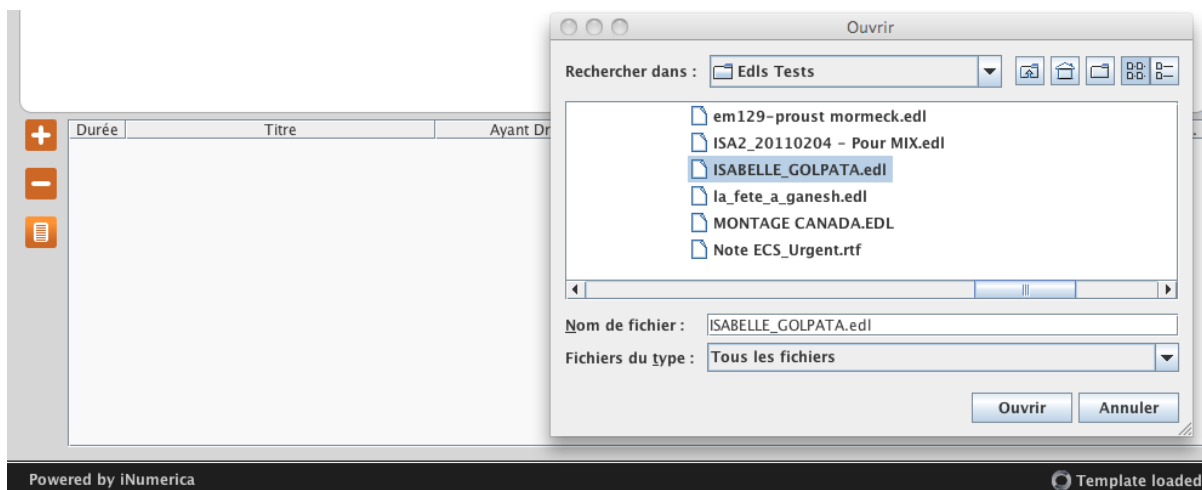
Ouvrir

Rechercher dans : Edls Tests

em129-proust mormeck.edl
ISA2_20110204 - Pour MIX.edl
ISABELLE_GOLPATA.edl
la_fete_a_ganesh.edl
MONTAGE CANADA.EDL
Note ECS_Urgent.rtf

Nom de fichier : ISABELLE_GOLPATA.edl

Fichiers du type : Tous les fichiers

Ouvrir Annuler

| Durée | Titre | Ayant Dr |
|---|---|---|

Powered by iNumerica

Template loaded